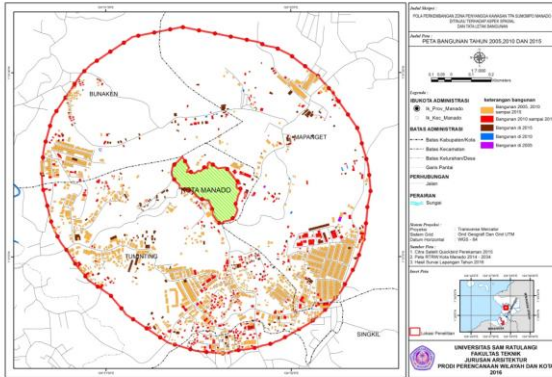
BUNAKEN
MAPANGET
KOTA MANADO
TUMINTING
SINGKIL

Judul Skripsi :
POLA PERKEMBANGAN ZONA PENYANGGA KAWASAN TPA SUMOMPO MANADO (STUDI PADA TERHADAP ASPEK SPASIAL DAN TATA LETAK BANGUNAN)

Judul Peta :
PETA BANGUNAN TAHUN 2005,2010 DAN 2015

Legenda :
IBUKOTA ADMINISTRASI
Ib_Prov_Manado
Ib_Kec_Manado
BATAS ADMINISTRASI
Batas Kabupaten/Kota
Batas Kecamatan
Batas Kelurahan/Desa
Garis Pantai
PERHUBUNGAN
Jalan
PERAIRAN
Sungai

keterangan bangunan
Bangunan 2005, 2010 sampai 2015
Bangunan 2010 sampai 2015
Bangunan di 2015
Bangunan di 2010
Bangunan di 2005

Sistem Proyeksi :
Proyeksi : Transverse Mercator
Sistem Grid : Grid Geografi Dan Grid UTM
Datum Horizontal : WGS - 84

Sumber Peta :
1. Citra Satelit Quickbird Perekaman 2015
2. Peta RTRW Kota Manado 2014 - 2034
3. Hasil Survei Lapangan Tahun 2016

Inset Peta :
Lokasi Penelitian

UNIVERSITAS SAM RATULANGI
FAKULTAS TEKNIK
JURUSAN ARSITEKTUR
PRODI PERENCANAAN WILAYAH DAN KOTA
2016